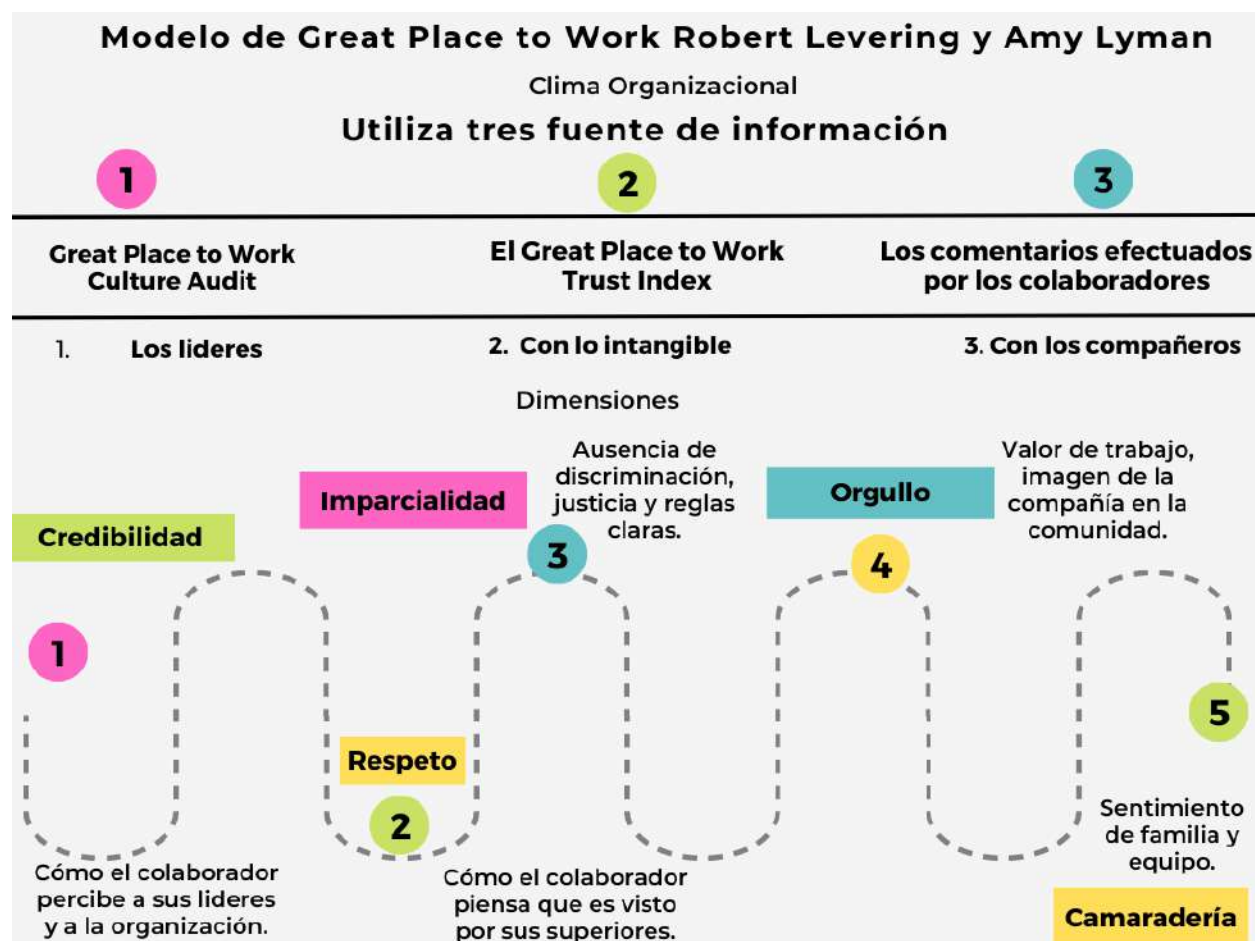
Modelo de Great Place to Work Robert Levering y Amy Lyman

Clima Organizacional

Utiliza tres fuente de información

1

2

3

Great Place to Work Culture Audit

El Great Place to Work Trust Index

Los comentarios efectuados por los colaboradores

1. Los lideres

2. Con lo intangible

3. Con los compañeros

Dimensiones

Credibilidad

1

Cómo el colaborador percibe a sus lideres y a la organización.

Respeto

2

Cómo el colaborador piensa que es visto por sus superiores.

Imparcialidad

3

Ausencia de discriminación, justicia y reglas claras.

Orgullo

4

Valor de trabajo, imagen de la compañía en la comunidad.

5

Sentimiento de familia y equipo.

Camaradería